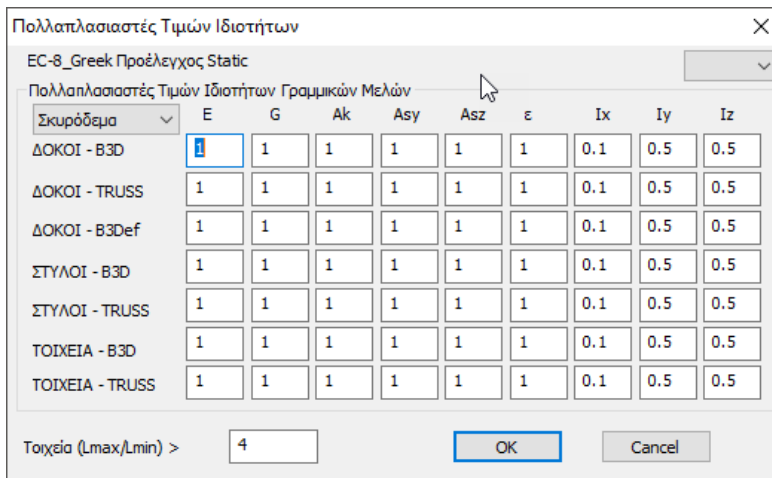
Πολλαπλασιαστές Τιμών Ιδιοτήτων

EC-8_Greek Προέλεγχος Static

Πολλαπλασιαστές Τιμών Ιδιοτήτων Γραμμικών Μελών

| Σκυρόδεμα | E | G | Ak | Asy | Asz | ε | Ix | Iy | Iz |
|---|---|---|---|---|---|---|---|---|---|
| ΔΟΚΟΙ - B3D | 1 | 1 | 1 | 1 | 1 | 1 | 0.1 | 0.5 | 0.5 |
| ΔΟΚΟΙ - TRUSS | 1 | 1 | 1 | 1 | 1 | 1 | 0.1 | 0.5 | 0.5 |
| ΔΟΚΟΙ - B3Def | 1 | 1 | 1 | 1 | 1 | 1 | 0.1 | 0.5 | 0.5 |
| ΣΤΥΛΟΙ - B3D | 1 | 1 | 1 | 1 | 1 | 1 | 0.1 | 0.5 | 0.5 |
| ΣΤΥΛΟΙ - TRUSS | 1 | 1 | 1 | 1 | 1 | 1 | 0.1 | 0.5 | 0.5 |
| ΤΟΙΧΕΙΑ - B3D | 1 | 1 | 1 | 1 | 1 | 1 | 0.1 | 0.5 | 0.5 |
| ΤΟΙΧΕΙΑ - TRUSS | 1 | 1 | 1 | 1 | 1 | 1 | 0.1 | 0.5 | 0.5 |

Τοιχεία (Lmax/Lmin) > 4

OK

Cancel